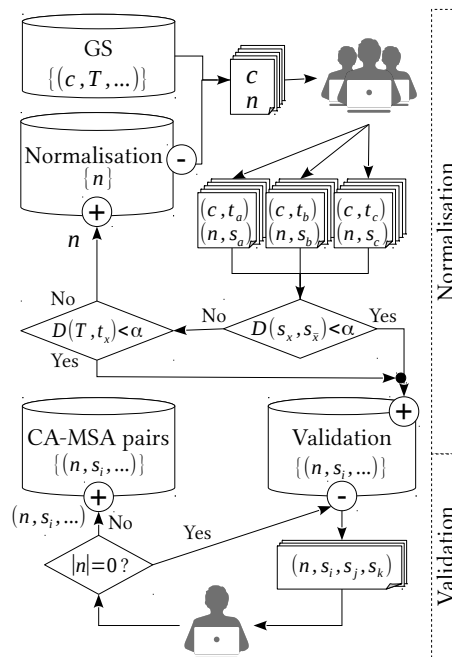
GS

$\{(c, T, \ldots)\}$

$c$
$n$

Normalisation

$\{n\}$

-

+

$n$

$(c, t_a)$
$(n, s_a)$

$(c, t_b)$
$(n, s_b)$

$(c, t_c)$
$(n, s_c)$

No

$D(T, t_x) < \alpha$

No

$D(s_x, s_{\bar{x}}) < \alpha$

Yes

Yes

+

CA-MSA pairs

$\{(n, s_i, \ldots)\}$

+

$(n, s_i, \ldots)$

No

Validation

$\{(n, s_i, \ldots)\}$

-

Yes

$|n| = 0\,?$

$(n, s_i, s_j, s_k)$

Normalisation

Validation